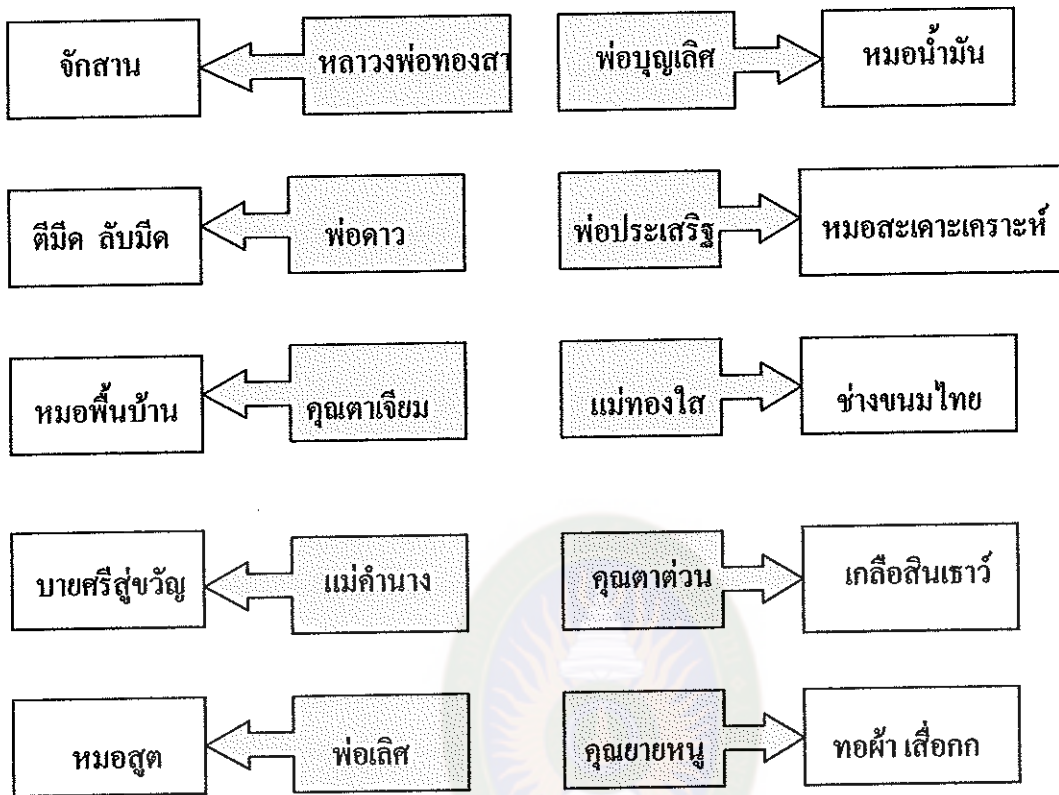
จักสาน

หลาวงพ่อทองสา

พ่อบุญเลิศ

หมอน้ำมัน

ตีมีด ลับมีด

พ่อดาว

พ่อประเสริฐ

หมอสะเคาะเคราะห์

หมอพื้นบ้าน

คุณตาเจียม

แม่ทองใส

ช่างขนมไทย

บายศรีสู่ขวัญ

แม่คำนาง

คุณตาต่วน

เกลือสินเธาว์

หมอสูต

พ่อเลิศ

คุณยายหนู

ทอผ้า เสื่อกก